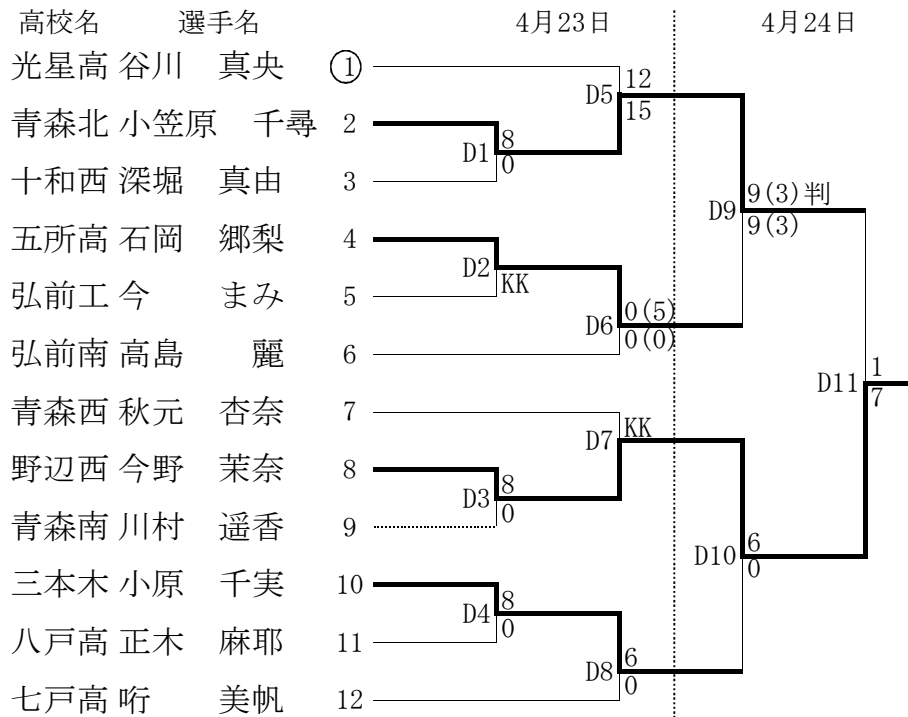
高校名　選手名　4月23日　4月24日

光星高 谷川　真央　①
青森北 小笠原　千尋　2
十和西 深堀　真由　3
五所高 石岡　郷梨　4
弘前工 今　まみ　5
弘前南 高島　麗　6
青森西 秋元　杏奈　7
野辺西 今野　茉奈　8
青森南 川村　遥香　9
三本木 小原　千実　10
八戸高 正木　麻耶　11
七戸高 哘　美帆　12

D1 8 0
D2 KK
D3 8 0
D4 8 0
D5 12 15
D6 0(5) 0(0)
D7 KK
D8 6 0
D9 9(3)判 9(3)
D10 6 0
D11 1 7